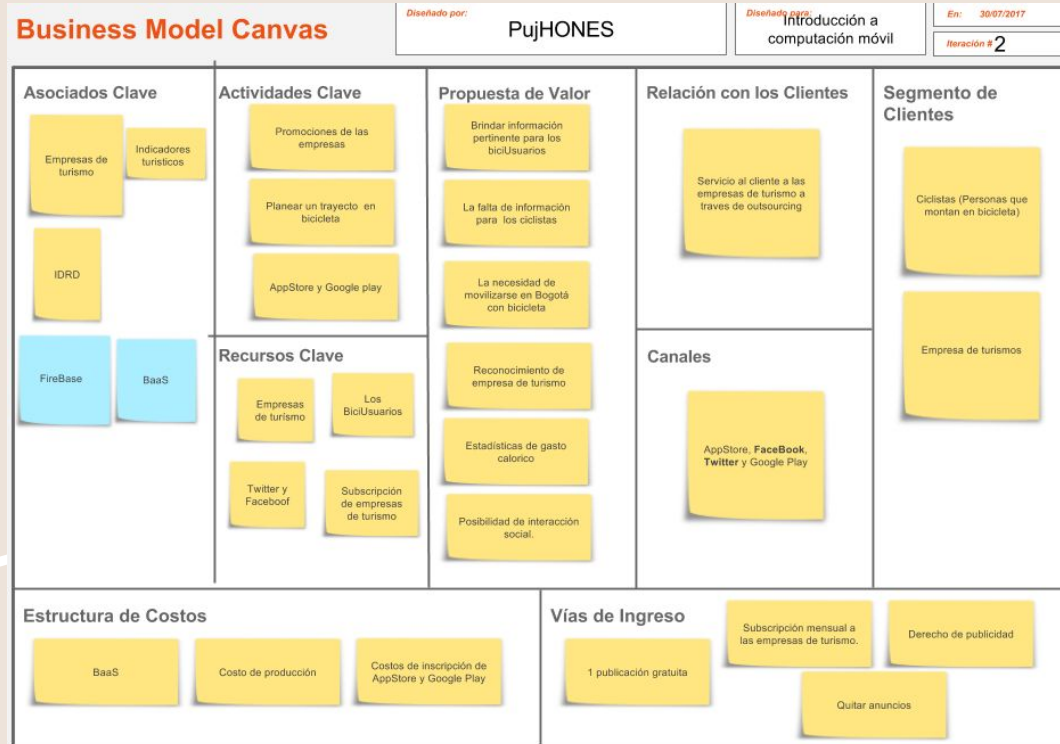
Business Model Canvas

Diseñado por: PujHONES

Diseñado para: Introducción a computación móvil

En: 30/07/2017

Iteración # 2

Asociados Clave

Empresas de turismo

Indicadores turisticos

IDRD

FireBase

BaaS

Actividades Clave

Promociones de las empresas

Planear un trayecto en bicicleta

AppStore y Google play

Recursos Clave

Empresas de turismo

Los BiciUsuarios

Twitter y Faceboof

Subscripción de empresas de turismo

Propuesta de Valor

Brindar información pertinente para los biciUsuarios

La falta de información para los ciclistas

La necesidad de movilizarse en Bogotá con bicicleta

Reconocimiento de empresa de turismo

Estadísticas de gasto calorico

Posibilidad de interacción social.

Relación con los Clientes

Servicio al cliente a las empresas de turismo a traves de outsourcing

Canales

AppStore, FaceBook, Twitter y Google Play

Segmento de Clientes

Ciclistas (Personas que montan en bicicleta)

Empresa de turismos

Estructura de Costos

BaaS

Costo de producción

Costos de inscripción de AppStore y Google Play

Vías de Ingreso

1 publicación gratuita

Subscripción mensual a las empresas de turismo.

Derecho de publicidad

Quitar anuncios